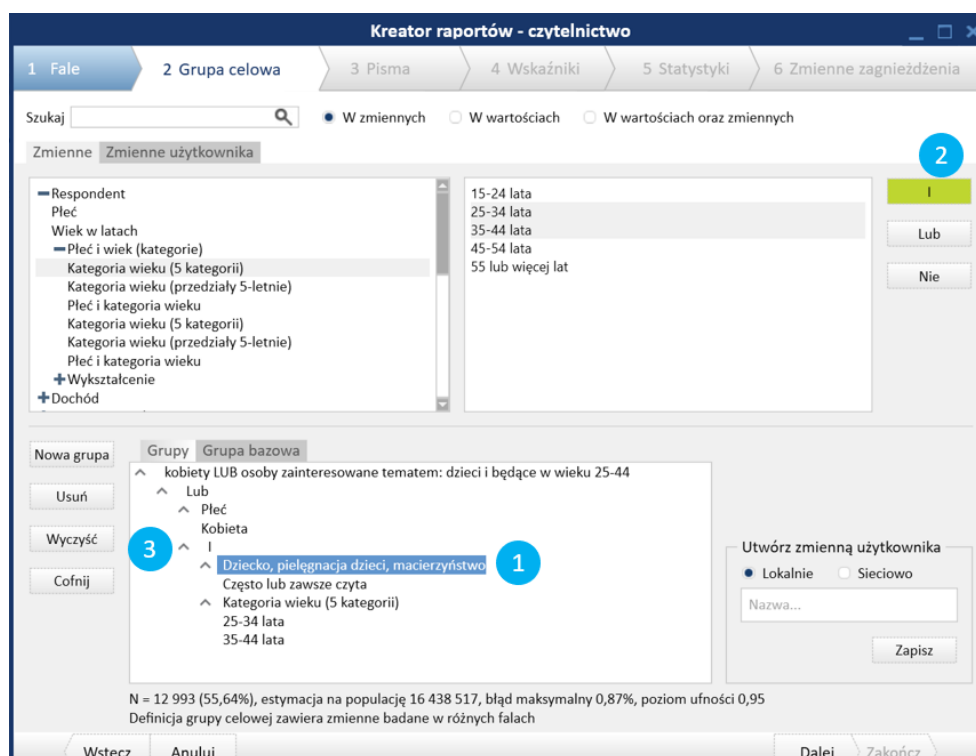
Kreator raportów - czytelnictwo

1 Fale | 2 Grupa celowa | 3 Pisma | 4 Wskaźniki | 5 Statystyki | 6 Zmienne zagnieżdżenia

Szukaj
W zmiennych
W wartościach
W wartościach oraz zmiennych

Zmienne | Zmienne użytkownika

Respondent
Płeć
Wiek w latach
Płeć i wiek (kategorie)
Kategoria wieku (5 kategorii)
Kategoria wieku (przedziały 5-letnie)
Płeć i kategoria wieku
Kategoria wieku (5 kategorii)
Kategoria wieku (przedziały 5-letnie)
Płeć i kategoria wieku
Wykształcenie
Dochód

15-24 lata
25-34 lata
35-44 lata
45-54 lata
55 lub więcej lat

2
I
Lub
Nie

Nowa grupa
Usuń
Wyczyść
Cofnij

Grupy | Grupa bazowa

kobiety LUB osoby zainteresowane tematem: dzieci i będące w wieku 25-44
Lub
Płeć
Kobieta
3
I
Dziecko, pielęgnacja dzieci, macierzyństwo
1
Często lub zawsze czyta
Kategoria wieku (5 kategorii)
25-34 lata
35-44 lata

Utwórz zmienną użytkownika
Lokalnie
Sieciowo
Nazwa...
Zapisz

N = 12 993 (55,64%), estymacja na populację 16 438 517, błąd maksymalny 0,87%, poziom ufności 0,95
Definicja grupy celowej zawiera zmienne badane w różnych falach

Wstecz
Anuluj
Dalej
Zakończ